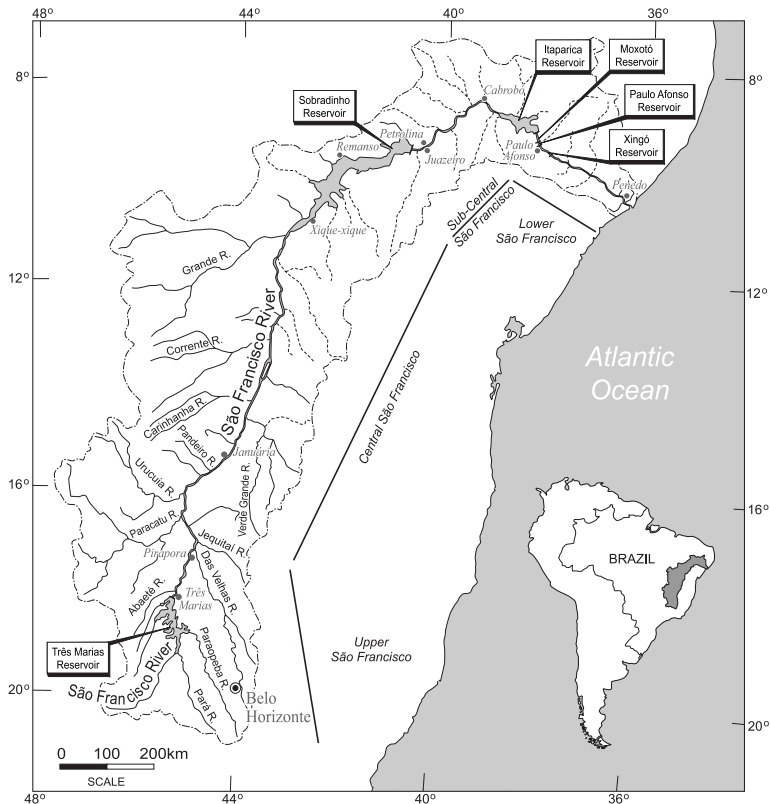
48° 44° 40° 36°

8° 8°

Itaparica Reservoir

Moxotó Reservoir

Paulo Afonso Reservoir

Xingó Reservoir

Sobradinho Reservoir

Cabrobó

Petrolina

Remanso

Juazeiro

Paulo Afonso

Penedo

Xique-xique

Sub-Central São Francisco

Lower São Francisco

Grande R.

12° 12°

São Francisco River

Corrente R.

Atlantic Ocean

Carinhanha R.

Pandeiro R.

Central São Francisco

Januária

Urucuia R.

Verde Grande R.

16° 16°

Paracatu R.

Jequitaí R.

Pirapora

Das Velhas R.

Abaeté R.

Três Marias

BRAZIL

Três Marias Reservoir

Paraopeba R.

Upper São Francisco

São Francisco River

20° 20°

Pará R.

Belo Horizonte

0 100 200km

SCALE

48° 44° 40° 36°